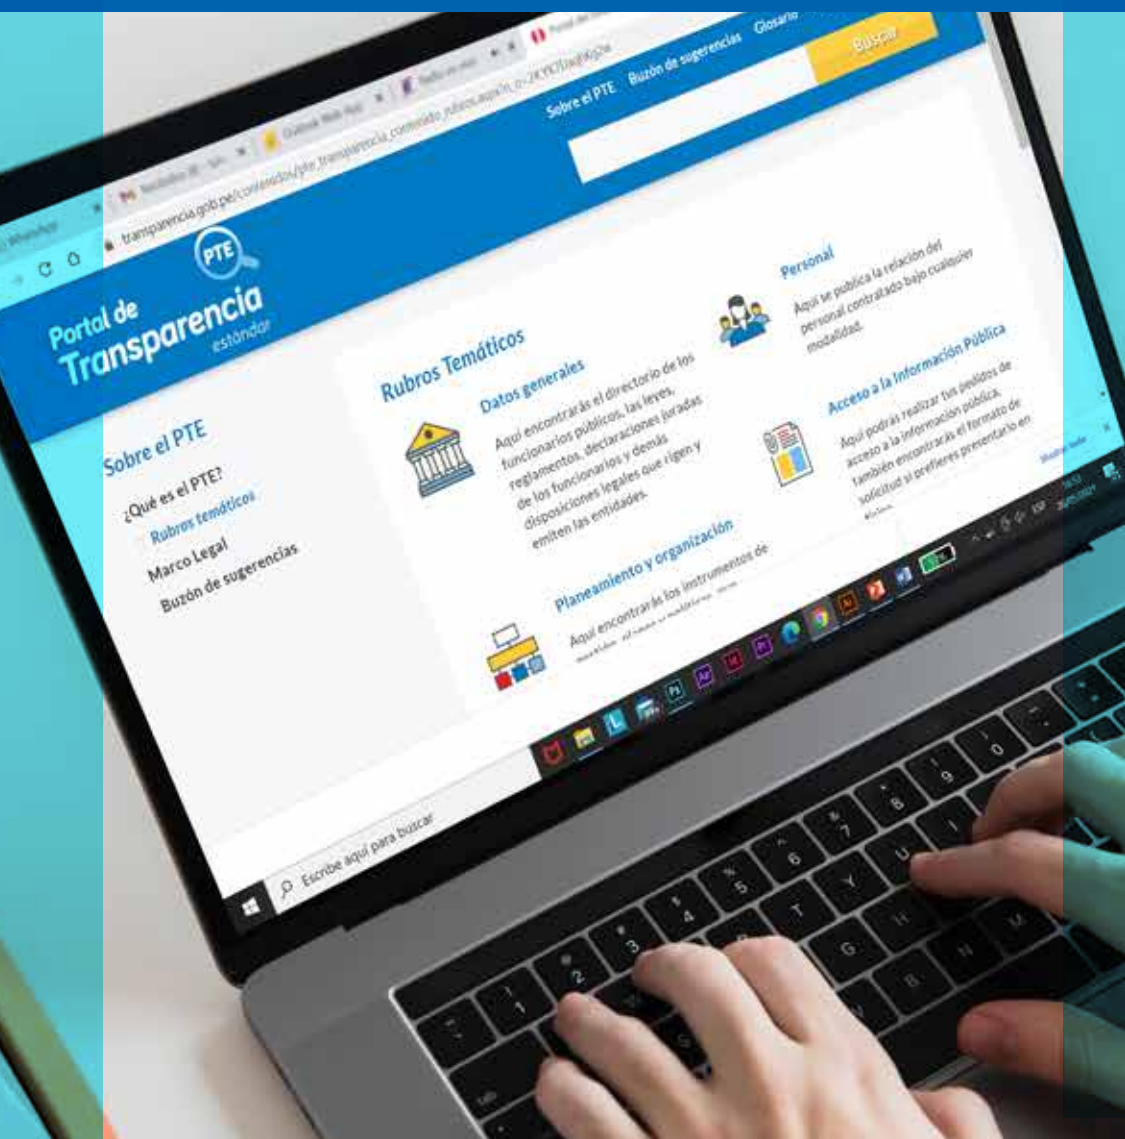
transparencia.gob.pe/contenidos/pte_transparencia_contenido_rubros.aspx?ti_d=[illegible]

Sobre el PTE Buzón de sugerencias Glosario

Buscar

PTE

Portal de Transparencia estándar

Sobre el PTE

¿Qué es el PTE?

Rubros temáticos

Marco Legal

Buzón de sugerencias

Rubros Temáticos

Datos generales

Aquí encontrarás el directorio de los funcionarios públicos, las leyes, reglamentos, declaraciones juradas de los funcionarios y demás disposiciones legales que rigen y emiten las entidades.

Personal

Aquí se publica la relación del personal contratado bajo cualquier modalidad.

Acceso a la Información Pública

Aquí podrás realizar tus pedidos de acceso a la información pública, también encontrarás el formato de solicitud si prefieres presentarlo en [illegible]

Planeamiento y organización

Aquí encontrarás los instrumentos de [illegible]

Escribe aquí para buscar

ESP